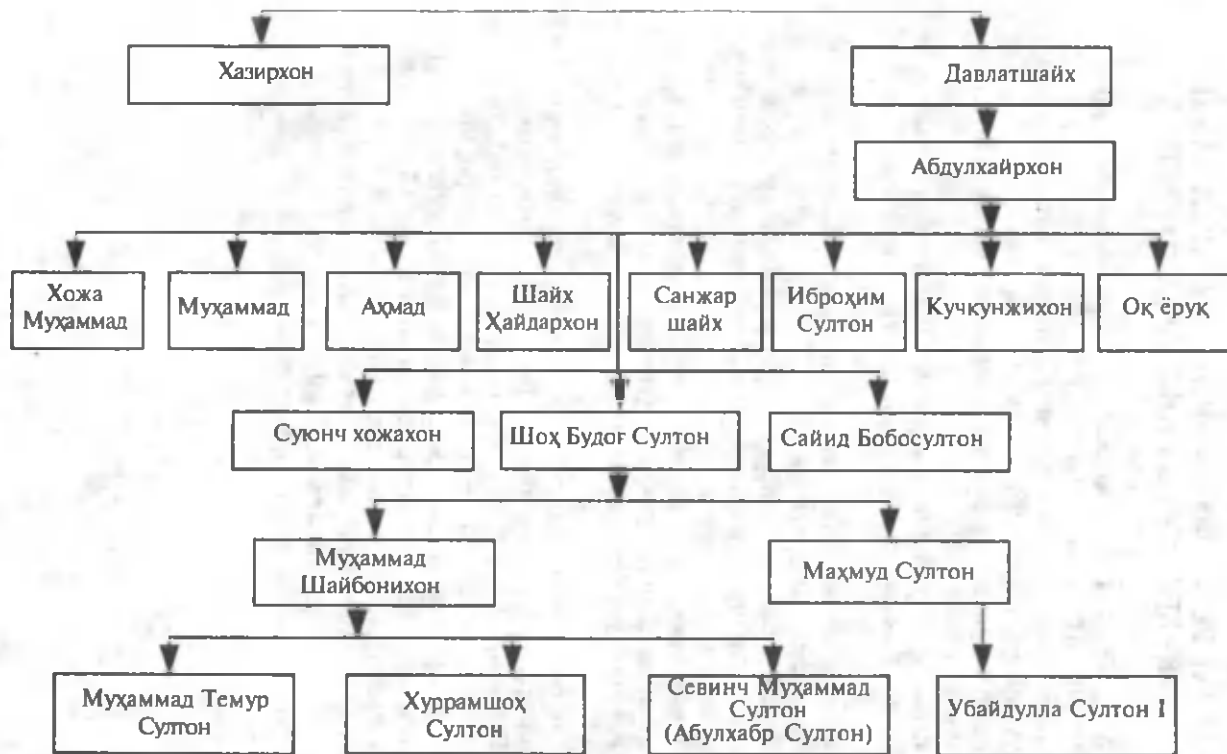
Хазирхон

Давлатшайх

Абдулхайрхон

Хожа Муҳаммад

Муҳаммад

Аҳмад

Шайх Ҳайдархон

Санжар шайх

Иброҳим Султон

Кучкунжихон

Оқ ёруқ

Суюнч хожахон

Шоҳ Будоғ Султон

Сайид Бобосултон

Муҳаммад Шайбонихон

Маҳмуд Султон

Муҳаммад Темур Султон

Хуррамшоҳ Султон

Севинч Муҳаммад Султон (Абулхабр Султон)

Убайдулла Султон I